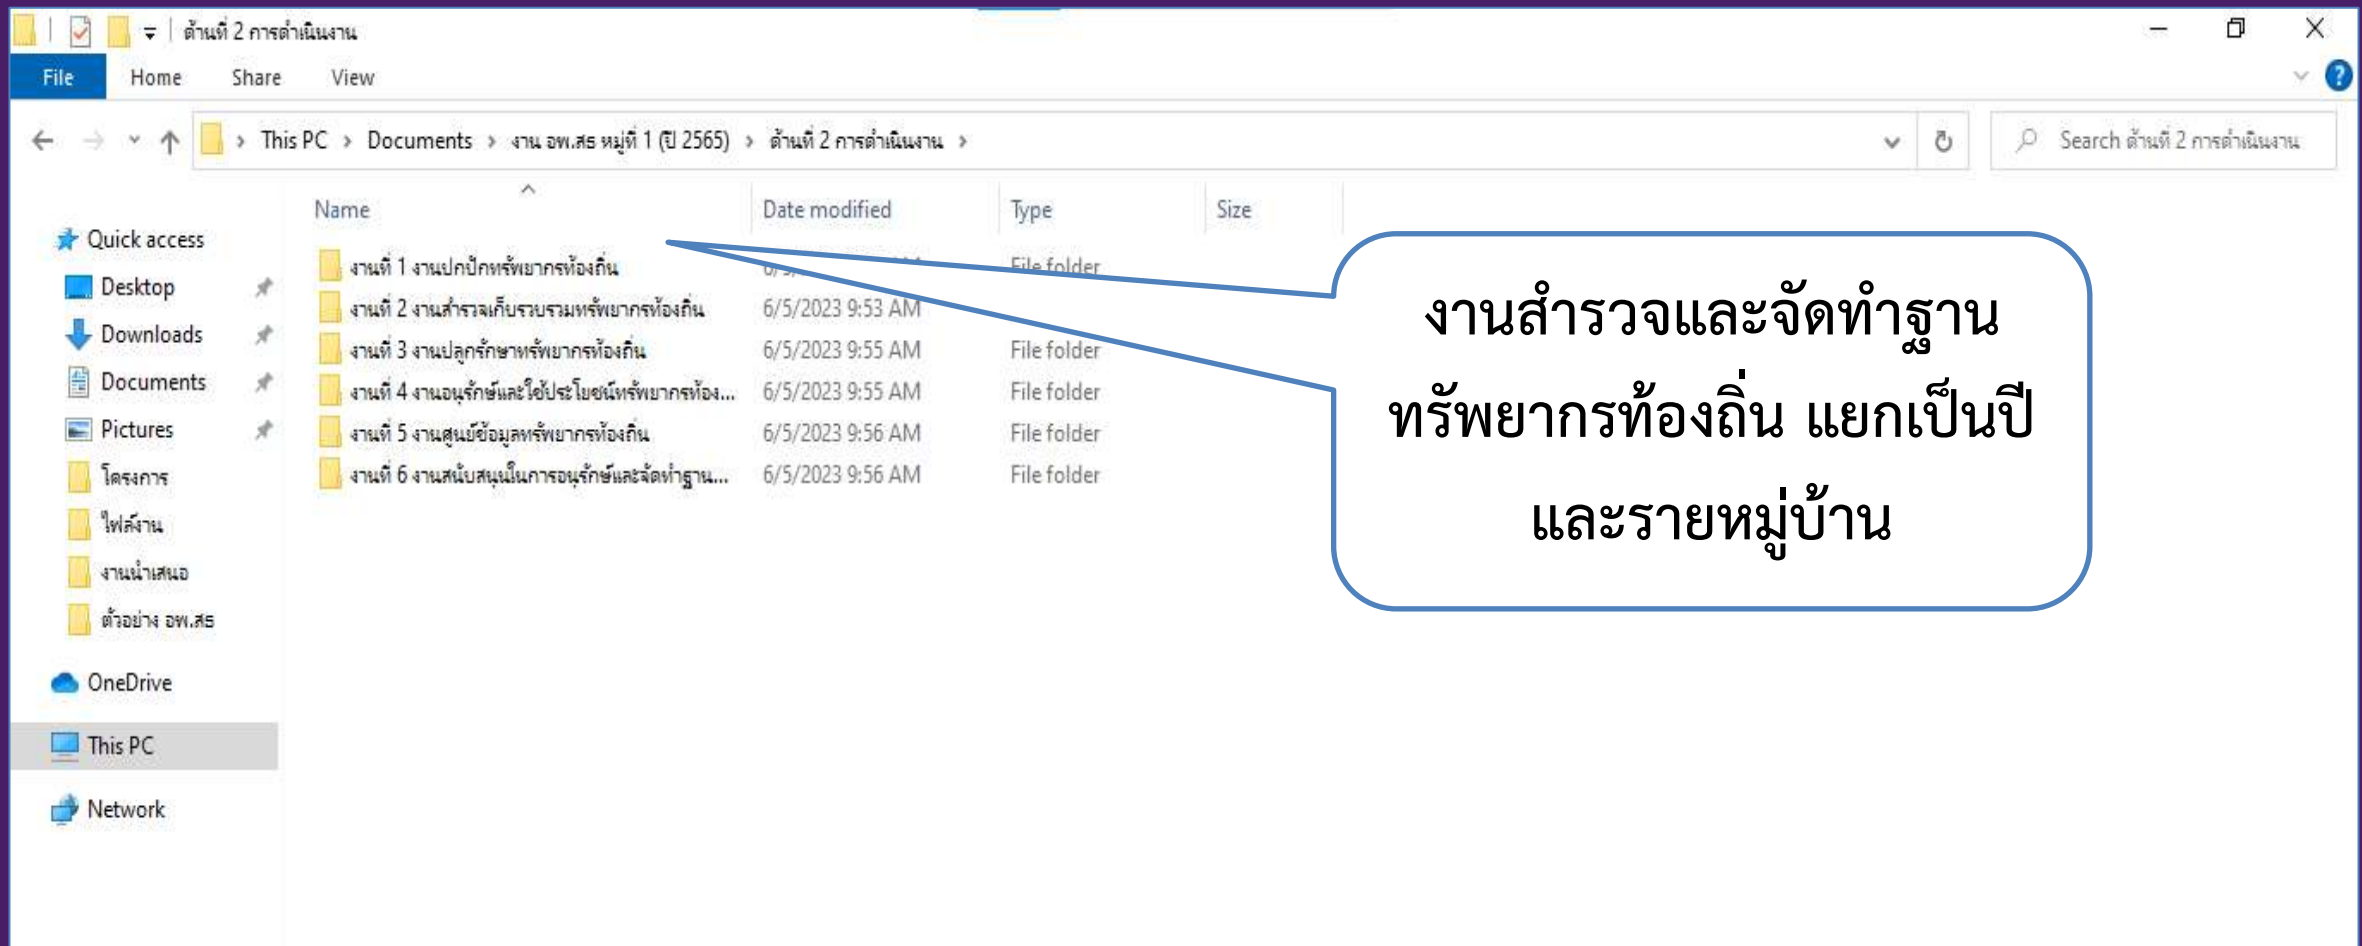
ด้านที่ 2 การดำเนินงาน

File Home Share View

This PC › Documents › งาน อพ.สธ หมู่ที่ 1 (ปี 2565) › ด้านที่ 2 การดำเนินงาน ›

Search ด้านที่ 2 การดำเนินงาน

Quick access
Desktop
Downloads
Documents
Pictures
โครงการ
ไฟล์งาน
งานนำเสนอ
ตัวอย่าง อพ.สธ
OneDrive
This PC
Network

| Name | Date modified | Type | Size |
|---|---|---|---|
| งานที่ 1 งานปกปักทรัพยากรท้องถิ่น | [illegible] | File folder | |
| งานที่ 2 งานสำรวจเก็บรวบรวมทรัพยากรท้องถิ่น | 6/5/2023 9:53 AM | | |
| งานที่ 3 งานปลูกรักษาทรัพยากรท้องถิ่น | 6/5/2023 9:55 AM | File folder | |
| งานที่ 4 งานอนุรักษ์และใช้ประโยชน์ทรัพยากรท้อง... | 6/5/2023 9:55 AM | File folder | |
| งานที่ 5 งานศูนย์ข้อมูลทรัพยากรท้องถิ่น | 6/5/2023 9:56 AM | File folder | |
| งานที่ 6 งานสนับสนุนในการอนุรักษ์และจัดทำฐาน... | 6/5/2023 9:56 AM | File folder | |

งานสำรวจและจัดทำฐานทรัพยากรท้องถิ่น แยกเป็นปีและรายหมู่บ้าน